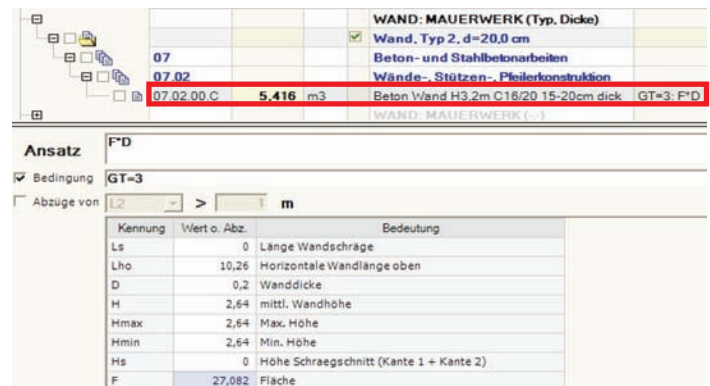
WAND: MAUERWERK (Typ, Dicke)
Wand, Typ 2, d=20,0 cm
07 Beton- und Stahlbetonarbeiten
07.02 Wände-, Stützen-, Pfeilerkonstruktion
07.02.00.C 5,416 m3 Beton Wand H3,2m C16/20 15-20cm dick GT=3: F*D
WAND: MAUERWERK (...)

Ansatz F*D

Bedingung GT=3

Abzüge von L2 > 1 m

| Kennung | Wert o. Abz. | Bedeutung |
|---|---|---|
| Ls | 0 | Länge Wandschräge |
| Lho | 10,26 | Horizontale Wandlänge oben |
| D | 0,2 | Wanddicke |
| H | 2,64 | mittl. Wandhöhe |
| Hmax | 2,64 | Max. Höhe |
| Hmin | 2,64 | Min. Höhe |
| Hs | 0 | Höhe Schraegschnitt (Kante 1 + Kante 2) |
| F | 27,082 | Fläche |